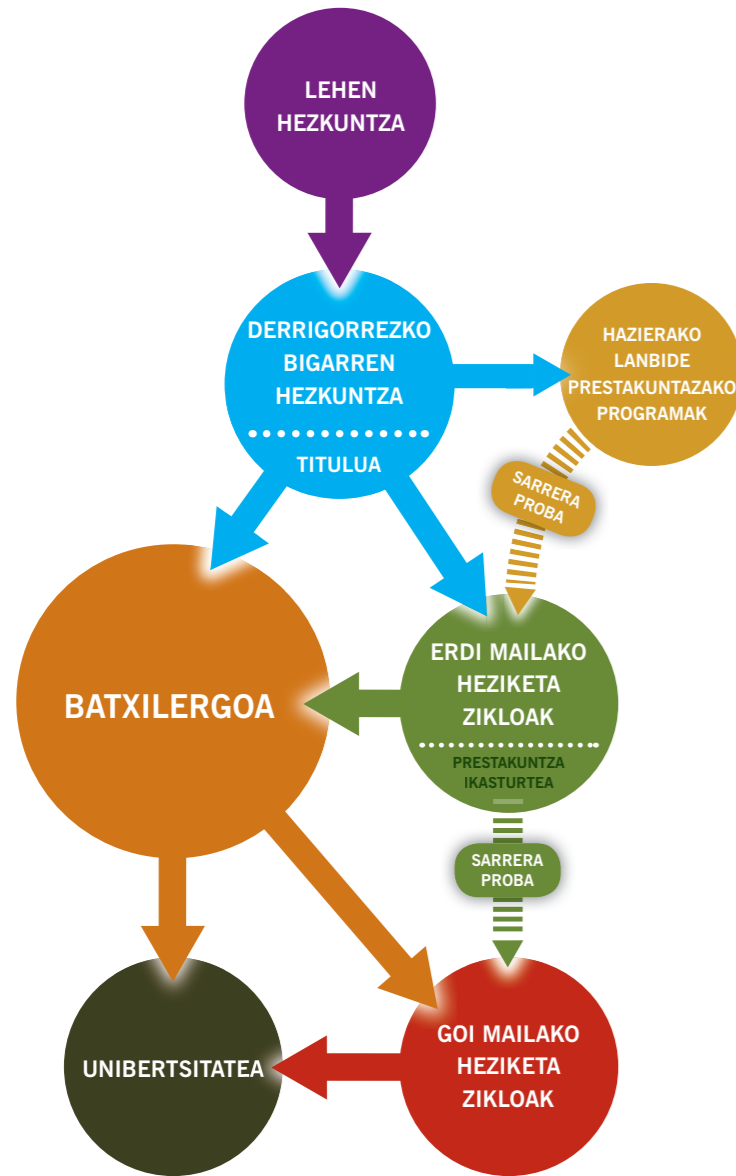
LEHEN HEZKUNTZA

DERRIGORREZKO BIGARREN HEZKUNTZA

TITULUA

HAZIERAKO LANBIDE PRESTAKUNTAZAKO PROGRAMAK

SARRERA PROBA

BATXILERGOA

ERDI MAILAKO HEZIKETA ZIKLOAK

PRESTAKUNTZA IKASTURTEA

SARRERA PROBA

UNIBERTSITATEA

GOI MAILAKO HEZIKETA ZIKLOAK